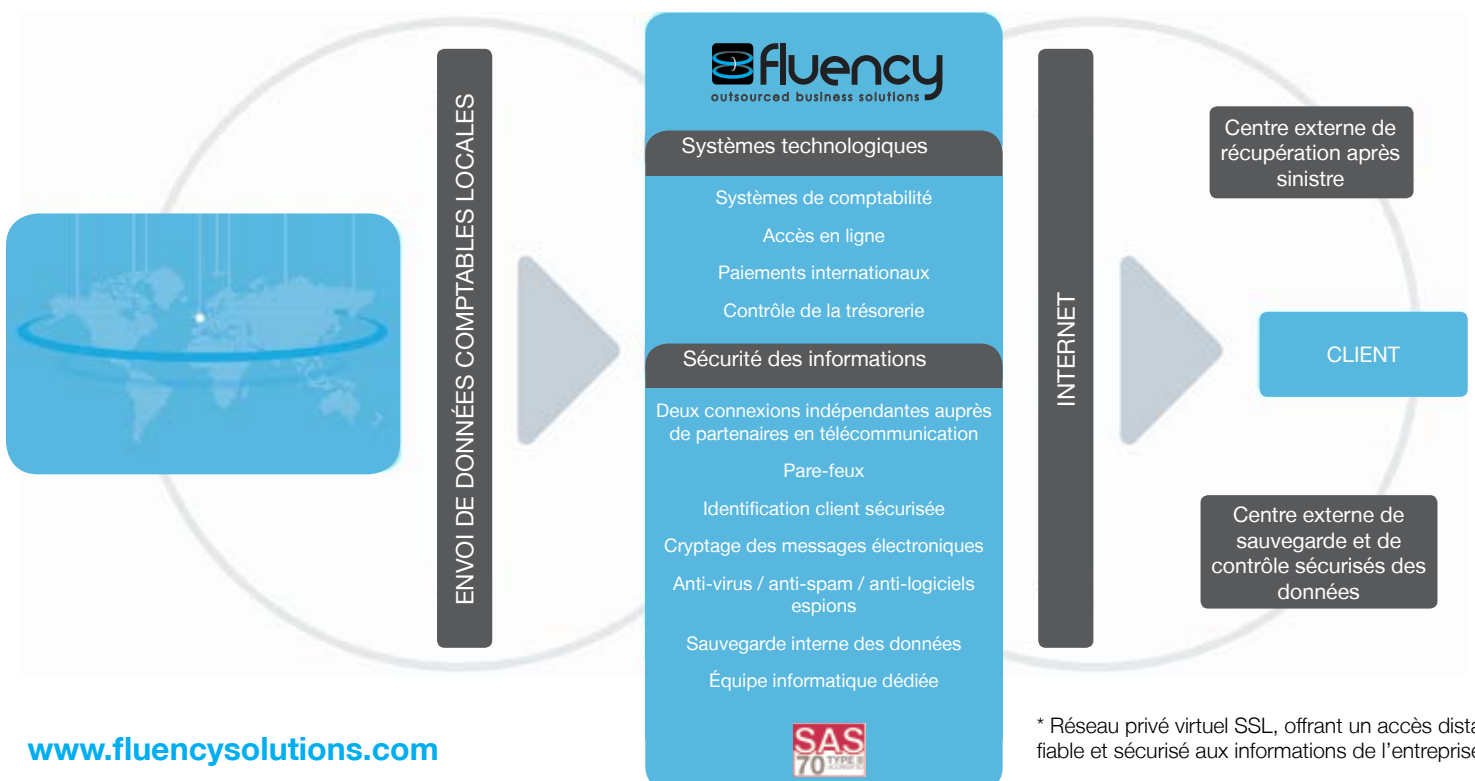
ENVOI DE DONNÉES COMPTABLES LOCALES

fluency
outsourced business solutions

Systèmes technologiques

Systèmes de comptabilité

Accès en ligne

Paiements internationaux

Contrôle de la trésorerie

Sécurité des informations

Deux connexions indépendantes auprès de partenaires en télécommunication

Pare-feux

Identification client sécurisée

Cryptage des messages électroniques

Anti-virus / anti-spam / anti-logiciels espions

Sauvegarde interne des données

Équipe informatique dédiée

SAS 70 TYPE II

INTERNET

Centre externe de récupération après sinistre

CLIENT

Centre externe de sauvegarde et de contrôle sécurisés des données

* Réseau privé virtuel SSL, offrant un accès dista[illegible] fiable et sécurisé aux informations de l'entreprise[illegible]

www.fluencysolutions.com